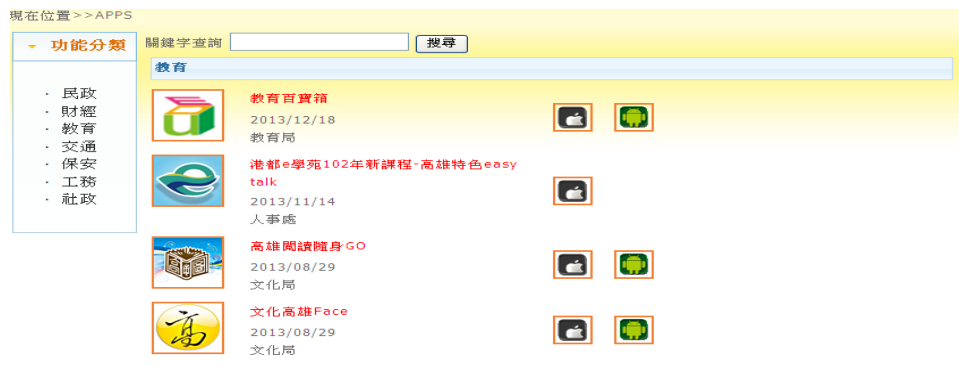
現在位置>>APPS

功能分類

· 民政
· 財經
· 教育
· 交通
· 保安
· 工務
· 社政

關鍵字查詢 搜尋

教育

教育百寶箱
2013/12/18
教育局

港都e學苑102年新課程-高雄特色easy talk
2013/11/14
人事處

高雄閱讀隨身GO
2013/08/29
文化局

文化高雄Face
2013/08/29
文化局